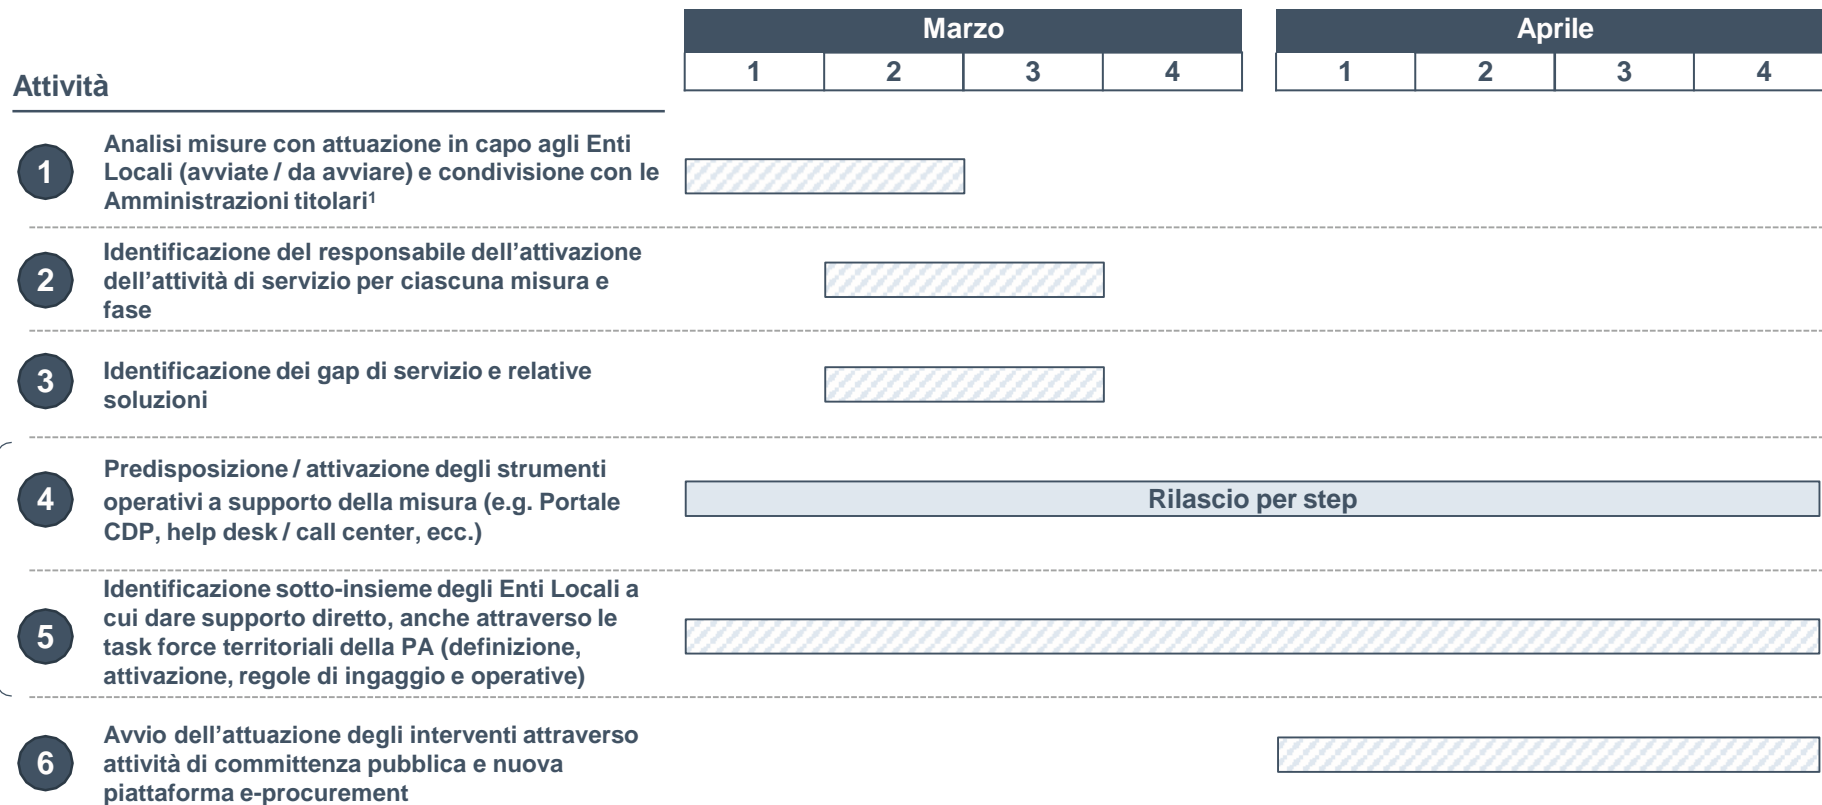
| Attività | Marzo 1 | Marzo 2 | Marzo 3 | Marzo 4 | Aprile 1 | Aprile 2 | Aprile 3 | Aprile 4 |
|---|---|---|---|---|---|---|---|---|
| 1 Analisi misure con attuazione in capo agli Enti Locali (avviate / da avviare) e condivisione con le Amministrazioni titolari$^1$ | | | | | | | | |
| 2 Identificazione del responsabile dell'attivazione dell'attività di servizio per ciascuna misura e fase | | | | | | | | |
| 3 Identificazione dei gap di servizio e relative soluzioni | | | | | | | | |
| 4 Predisposizione / attivazione degli strumenti operativi a supporto della misura (e.g. Portale CDP, help desk / call center, ecc.) | Rilascio per step | | | | | | | |
| 5 Identificazione sotto-insieme degli Enti Locali a cui dare supporto diretto, anche attraverso le task force territoriali della PA (definizione, attivazione, regole di ingaggio e operative) | | | | | | | | |
| 6 Avvio dell'attuazione degli interventi attraverso attività di committenza pubblica e nuova piattaforma e-procurement | | | | | | | | |